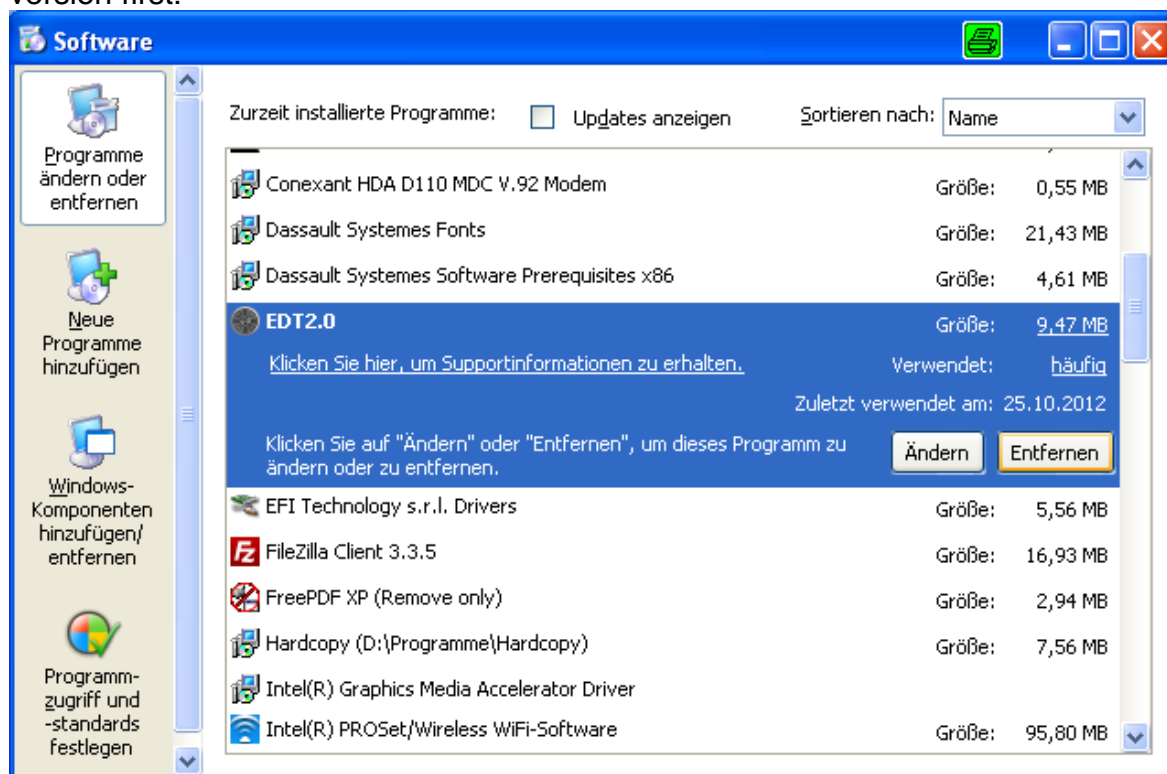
version first.

Software

Programme ändern oder entfernen

Neue Programme hinzufügen

Windows-Komponenten hinzufügen/ entfernen

Programmzugriff und -standards festlegen

Zurzeit installierte Programme: Updates anzeigen Sortieren nach: Name

| | | |
|---|---|---|
| Conexant HDA D110 MDC V.92 Modem | Größe: | 0,55 MB |
| Dassault Systemes Fonts | Größe: | 21,43 MB |
| Dassault Systemes Software Prerequisites x86 | Größe: | 4,61 MB |
| EDT2.0 | Größe: | 9,47 MB |
| Klicken Sie hier, um Supportinformationen zu erhalten. | Verwendet: | häufig |
| | Zuletzt verwendet am: | 25.10.2012 |
| Klicken Sie auf "Ändern" oder "Entfernen", um dieses Programm zu ändern oder zu entfernen. | Ändern | Entfernen |
| EFI Technology s.r.l. Drivers | Größe: | 5,56 MB |
| FileZilla Client 3.3.5 | Größe: | 16,93 MB |
| FreePDF XP (Remove only) | Größe: | 2,94 MB |
| Hardcopy (D:\Programme\Hardcopy) | Größe: | 7,56 MB |
| Intel(R) Graphics Media Accelerator Driver | | |
| Intel(R) PROSet/Wireless WiFi-Software | Größe: | 95,80 MB |